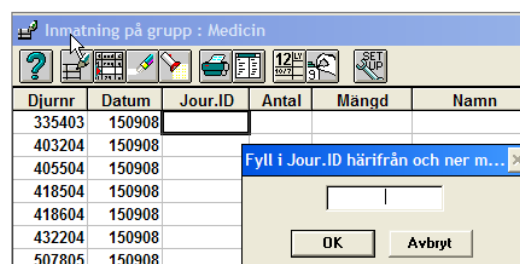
Inmatning på grupp : Medicin

SET UP

| Djurnr | Datum | Jour.ID | Antal | Mängd | Namn |
|---|---|---|---|---|---|
| 335403 | 150908 | | | | |
| 403204 | 150908 | | | | |
| 405504 | 150908 | | | | |
| 418504 | 150908 | | | | |
| 418604 | 150908 | | | | |
| 432204 | 150908 | | | | |
| 507805 | 150908 | | | | |

Fyll i Jour.ID härifrån och ner m...

OK
Avbryt